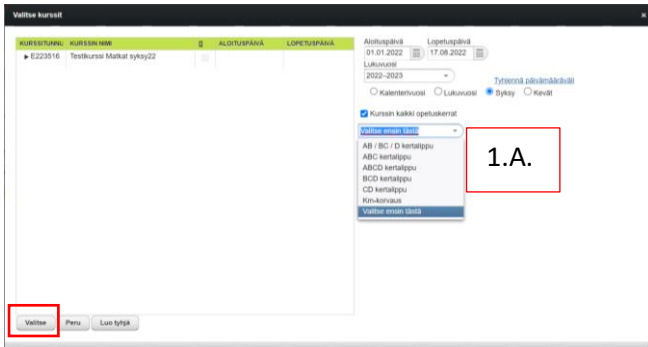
Valitse kurssit

| KURSSITUNNU | KURSSIN NIMI | | ALOITUSPÄIVÄ | LOPETUSPÄIVÄ |
|---|---|---|---|---|
| ▸ E223516 | Testikurssi Matkat syksy22 | | | |

Aloituspäivä
01.01.2022
Lopetuspäivä
17.08.2022
Lukuvuosi
2022–2023
Tyhjennä päivämääräväli
Kalenterivuosi Lukuvuosi Syksy Kevät

Kurssin kaikki opetuskerrat
Valitse ensin tästä
AB / BC / D kertalippu
ABC kertalippu
ABCD kertalippu
BCD kertalippu
CD kertalippu
Km-korvaus
Valitse ensin tästä

1.A.

Valitse Peru Luo tyhjä